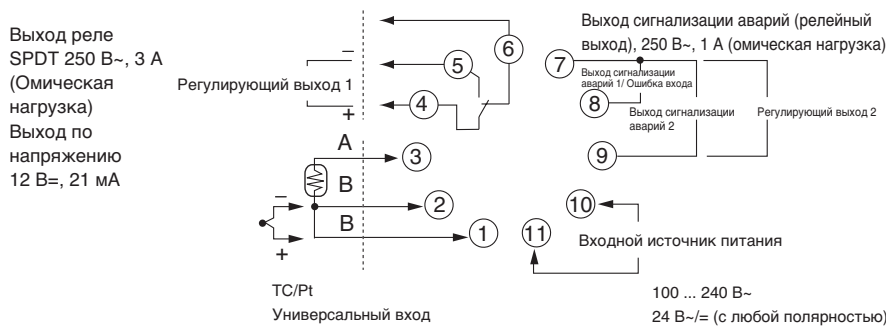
Выход реле SPDT 250 В~, 3 А (Омическая нагрузка)

Выход по напряжению 12 В=, 21 мА

Регулирующий выход 1

–

+

6

5

4

A

3

B

2

B

1

–

+

TC/Pt

Универсальный вход

Выход сигнализации аварий (релейный выход), 250 В~, 1 А (омическая нагрузка)

7

Выход сигнализации аварий 1/ Ошибка входа

8

Выход сигнализации аварий 2

Регулирующий выход 2

9

10

11

Входной источник питания

100 ... 240 В~

24 В~/= (с любой полярностью)